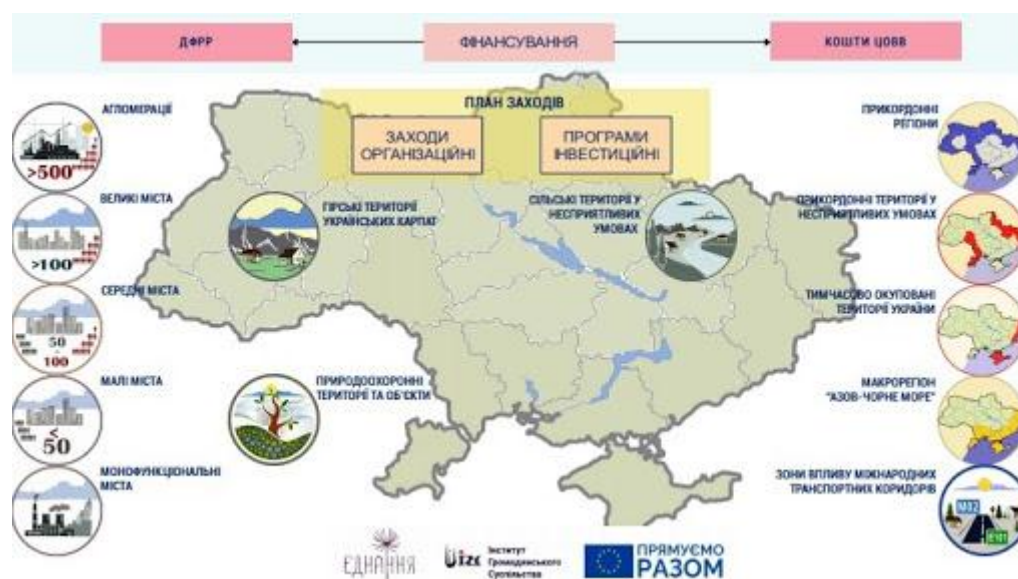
ДФРР

ФІНАНСУВАННЯ

КОШТИ ЦОВВ

ПЛАН ЗАХОДІВ

ЗАХОДИ ОРГАНІЗАЦІЙНІ

ПРОГРАМИ ІНВЕСТИЦІЙНІ

АГЛОМЕРАЦІЇ

>500

ВЕЛИКІ МІСТА

>100

СЕРЕДНІ МІСТА

50

100

МАЛІ МІСТА

<

50

МОНОФУНКЦІОНАЛЬНІ МІСТА

ГІРСЬКІ ТЕРИТОРІЇ УКРАЇНСЬКИХ КАРПАТ

СІЛЬСЬКІ ТЕРИТОРІЇ У НЕСПРИЯТЛИВИХ УМОВАХ

ПРИРОДООХОРОННІ ТЕРИТОРІЇ ТА ОБ'ЄКТИ

ПРИКОРДОННІ РЕГІОНИ

ПРИКОРДОННІ ТЕРИТОРІЇ У НЕСПРИЯТЛИВИХ УМОВАХ

ТИМЧАСОВО ОКУПОВАНІ ТЕРИТОРІЇ УКРАЇНИ

МАКРОРЕГІОН "АЗОВ-ЧОРНЕ МОРЕ"

ЗОНИ ВПЛИВУ МІЖНАРОДНИХ ТРАНСПОРТНИХ КОРИДОРІВ

М02

Е101

ЄДНАННЯ

Інститут Громадянського Суспільства

ПРЯМУЄМО РАЗОМ